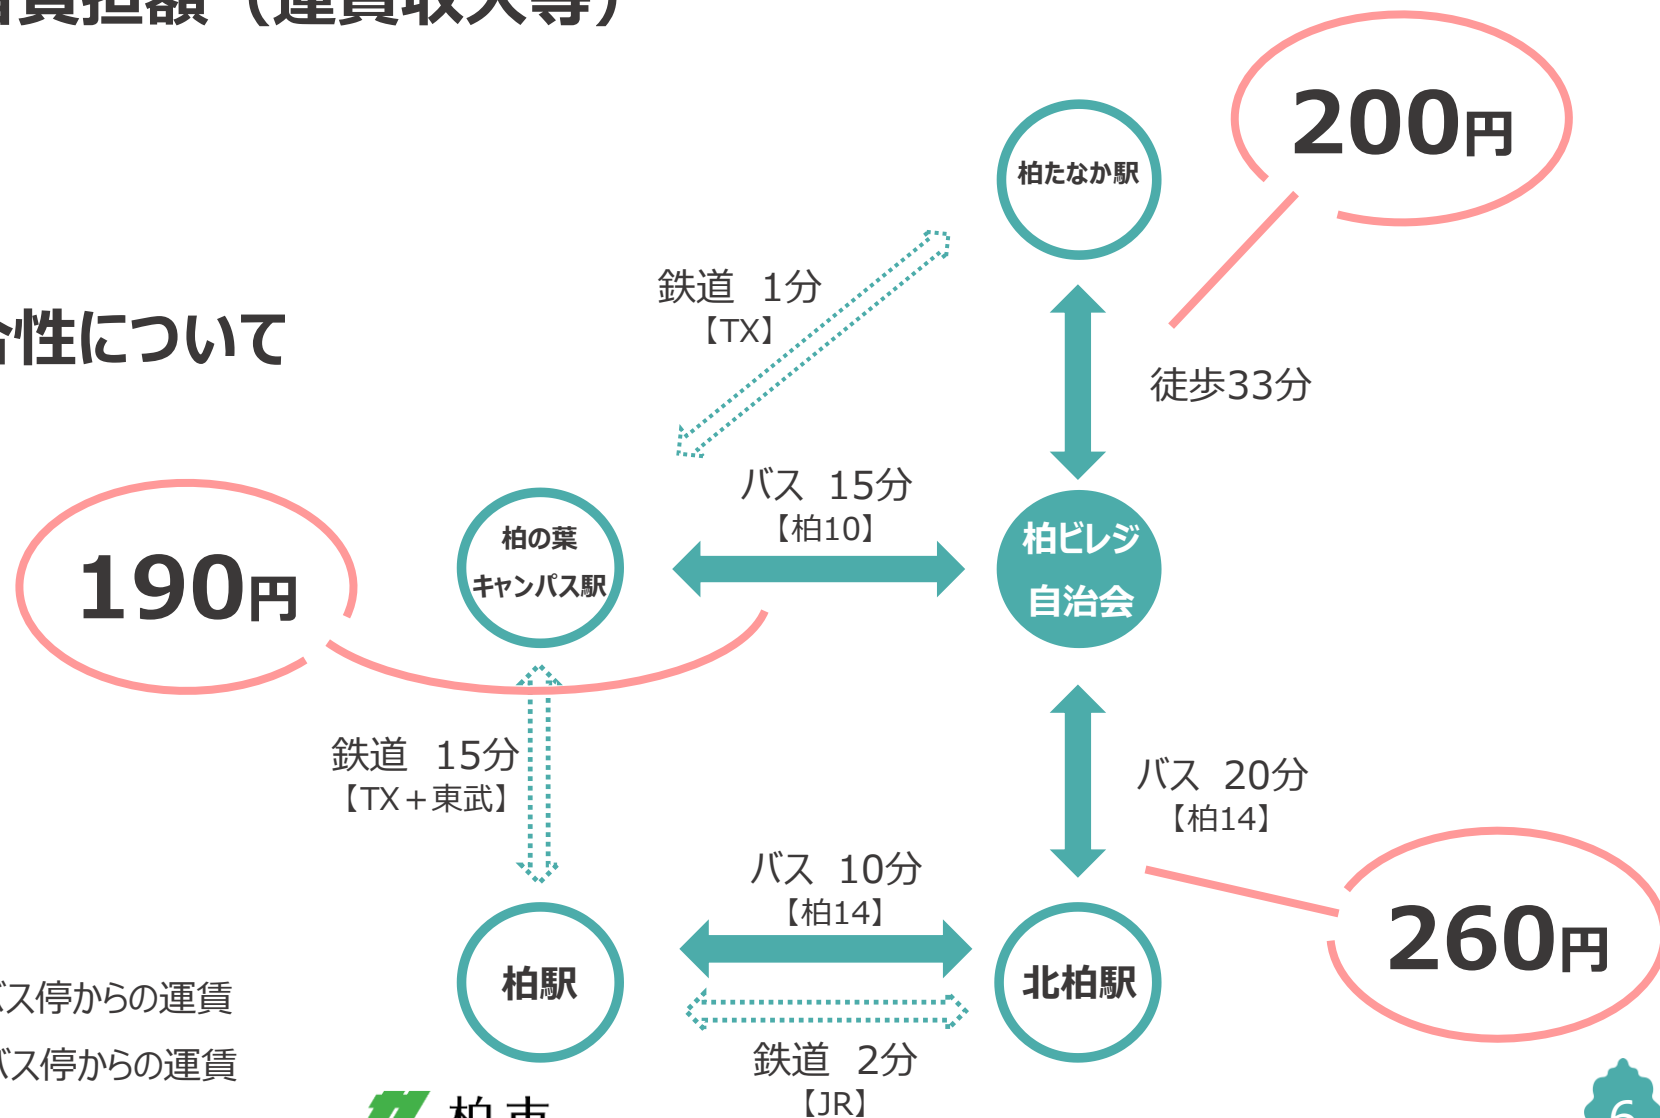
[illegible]負担額（運賃収入等）

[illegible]性について

200円

柏たなか駅

鉄道　1分
【TX】

徒歩33分

バス　15分
【柏10】

190円

柏の葉
キャンパス駅

柏ビレジ
自治会

鉄道　15分
【TX＋東武】

バス　20分
【柏14】

バス　10分
【柏14】

260円

柏駅

北柏駅

鉄道　2分
【JR】

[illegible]ス停からの運賃
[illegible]ス停からの運賃

柏市

6